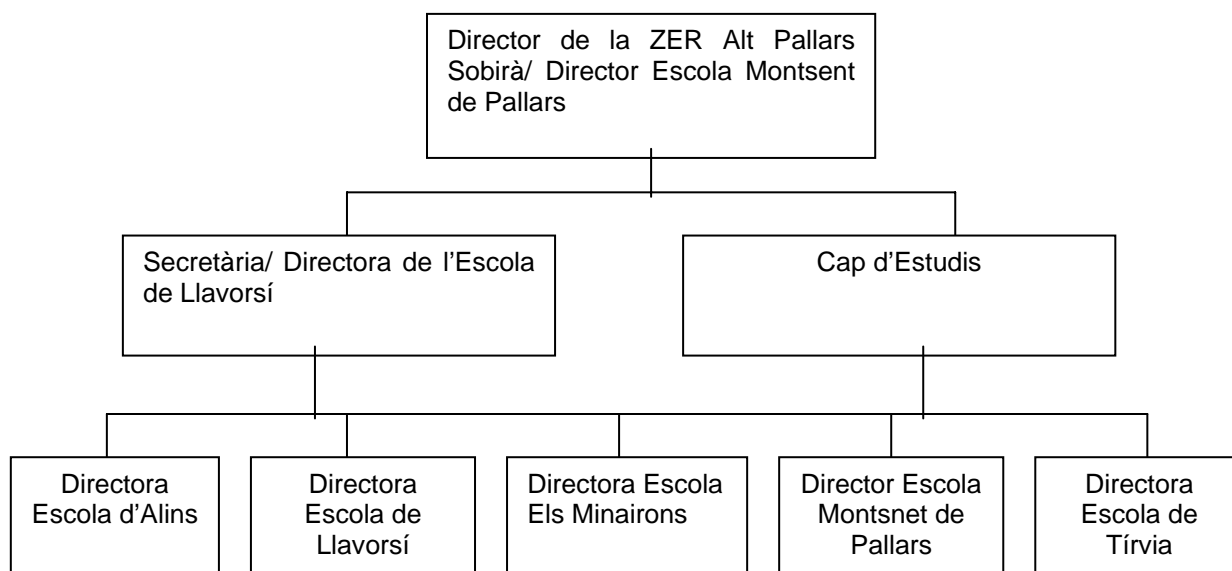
Director de la ZER Alt Pallars Sobirà/ Director Escola Montsent de Pallars

Secretària/ Directora de l'Escola de Llavorsí

Cap d'Estudis

Directora Escola d'Alins

Directora Escola de Llavorsí

Directora Escola Els Minairons

Director Escola Montsnet de Pallars

Directora Escola de Tírvia